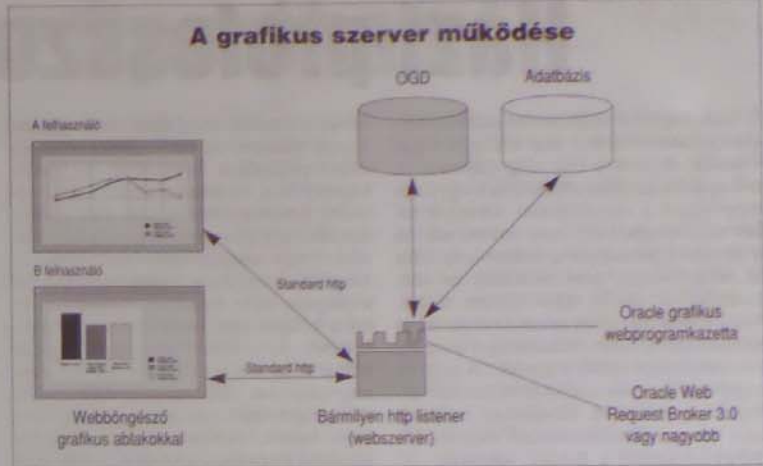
A grafikus szerver működése

OGD

Adatbázis

A felhasználó

B felhasználó

Standard http

Standard http

Oracle grafikus webprogramkazetta

Oracle Web Request Broker 3.0 vagy nagyobb

Webböngésző grafikus ablakokkal

Bármilyen http listener (webszerver)